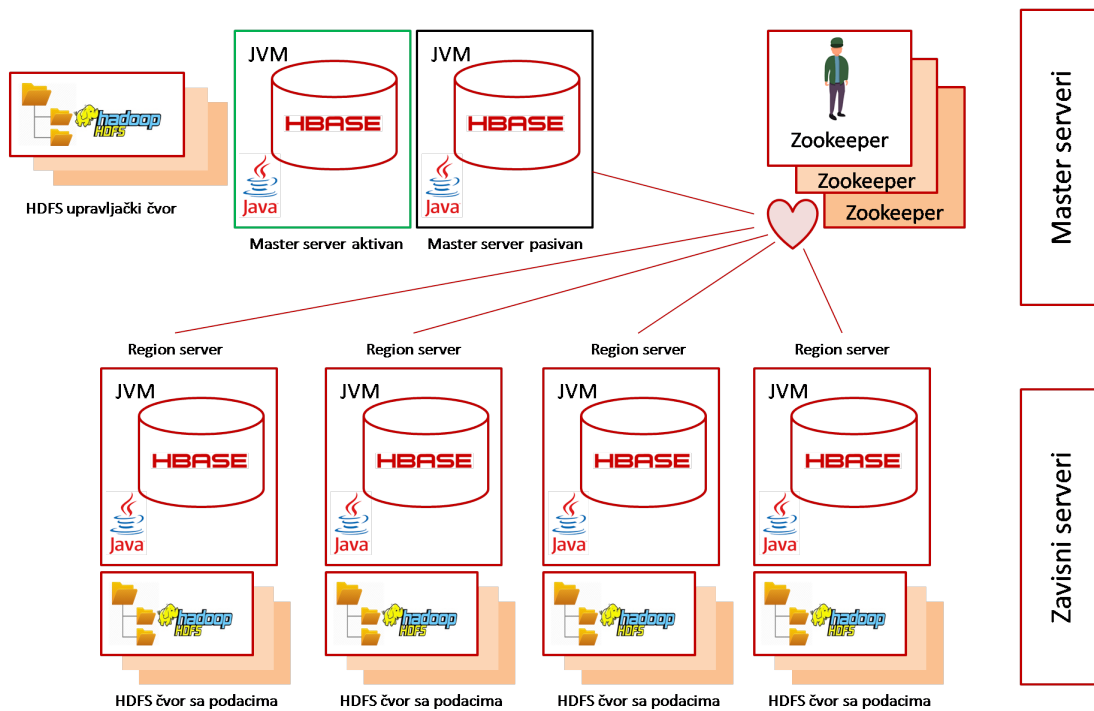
hadoop HDFS

HDFS upravljački čvor

JVM

HBASE

Java

Master server aktivan

JVM

HBASE

Java

Master server pasivan

Zookeeper
Zookeeper
Zookeeper

Master serveri

Region server
JVM
HBASE
Java
hadoop HDFS
HDFS čvor sa podacima

Region server
JVM
HBASE
Java
hadoop HDFS
HDFS čvor sa podacima

Region server
JVM
HBASE
Java
hadoop HDFS
HDFS čvor sa podacima

Region server
JVM
HBASE
Java
hadoop HDFS
HDFS čvor sa podacima

Zavisni serveri